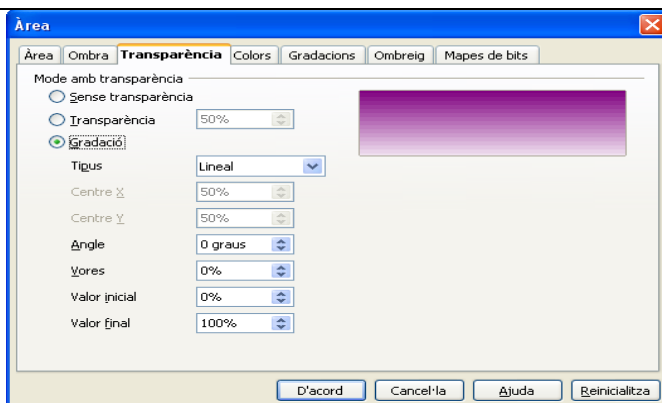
Àrea

Àrea | Ombra | Transparència | Colors | Gradacions | Ombreig | Mapes de bits

Mode amb transparència

Sense transparència

Transparència 50%

Gradació

Tipus Lineal

Centre X 50%

Centre Y 50%

Angle 0 graus

Vores 0%

Valor inicial 0%

Valor final 100%

D'acord | Cancel·la | Ajuda | Reinicialitza